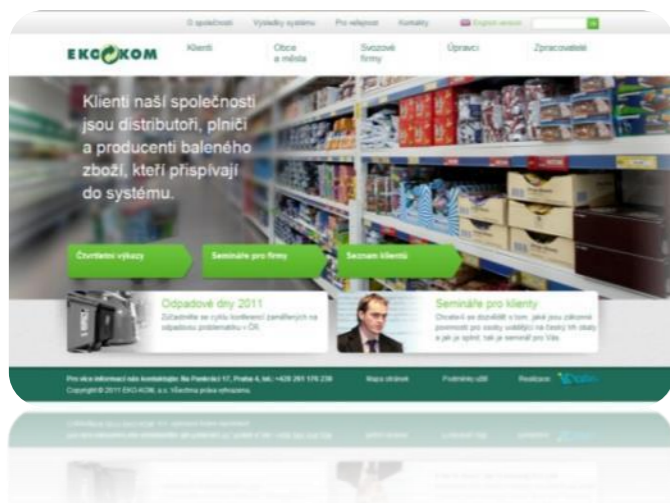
O společnosti Výsledky systému Pro veřejnost Kontakty English version

EKO KOM Klienti Obce a města Svozové firmy Úpravci Zpracovatelé

Klienti naší společnosti jsou distributoři, plniči a producenti baleného zboží, kteří přispívají do systému.

Čtvrtletní výkazy Semináře pro firmy Seznam klientů

Odpadové dny 2011
Zúčastněte se cyklu konferencí zaměřených na odpadovou problematiku v ČR.

Semináře pro klienty
Chcete se dozvědět více o tom, jaké jsou zákonné povinnosti pro osoby uvádějící na český trh obaly a jak je splnit, tak je seminář pro Vás.

Pro více informací nás kontaktujte: Na Pankráci 17, Praha 4, tel.: +420 261 176 230
Copyright © 2011 EKO-KOM, a.s. Všechna práva vyhrazena.
Mapa stránek Podmínky užití Realizace: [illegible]